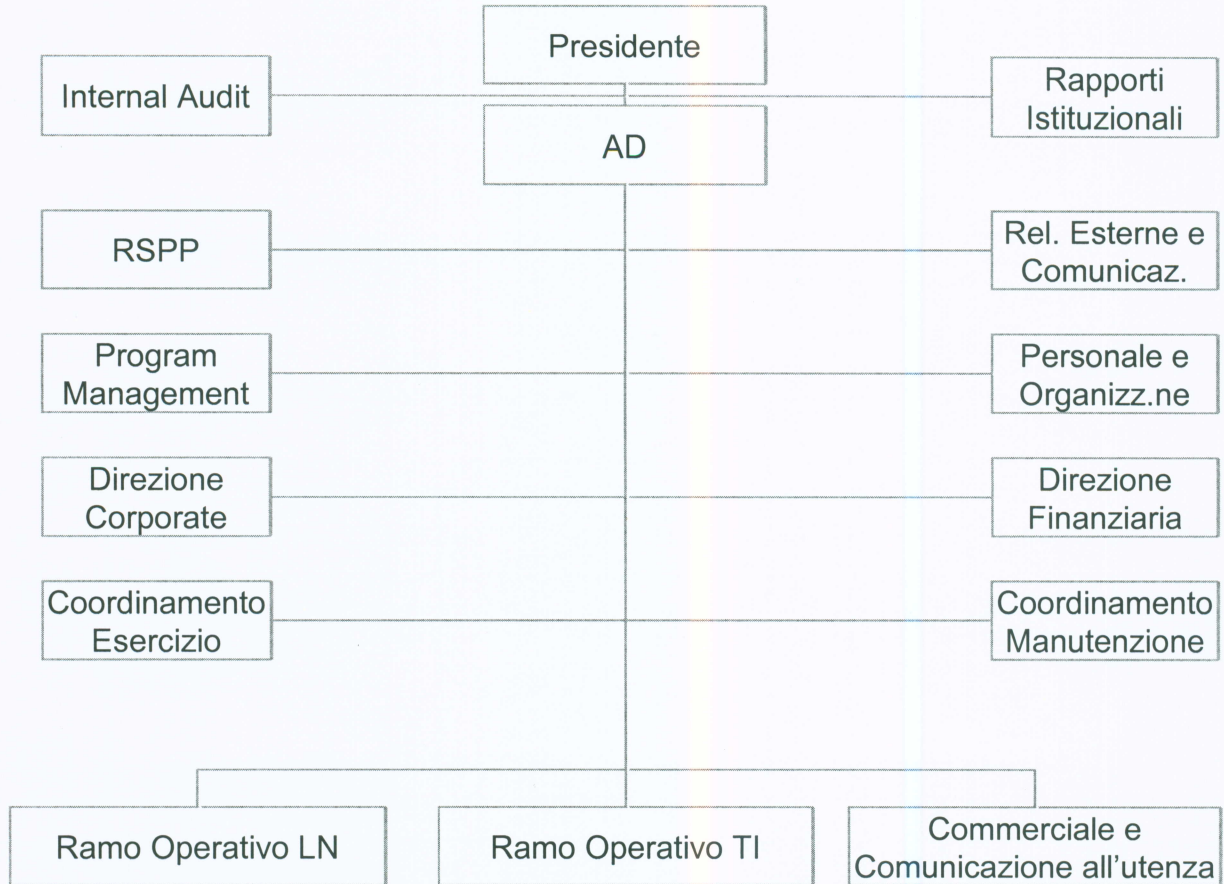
Presidente

Internal Audit

Rapporti Istituzionali

AD

RSPP

Rel. Esterne e Comunicaz.

Program Management

Personale e Organizz.ne

Direzione Corporate

Direzione Finanziaria

Coordinamento Esercizio

Coordinamento Manutenzione

Ramo Operativo LN

Ramo Operativo TI

Commerciale e Comunicazione all'utenza